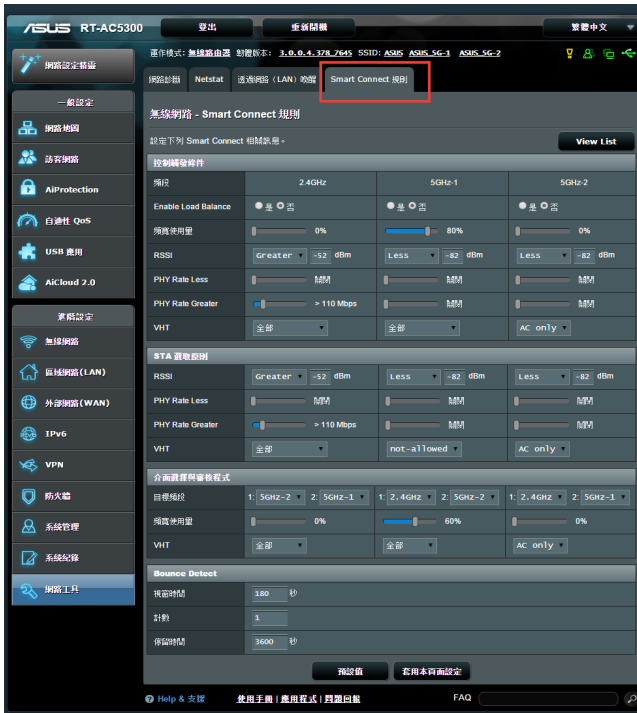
ASUS RT-AC5300 登出 重新開機 繁體中文

運作模式: 無線路由器 韌體版本: 3.0.0.4.378_7645 SSID: ASUS ASUS_5G-1 ASUS_5G-2

網路設定精靈

一般設定
網路地圖
訪客網路
AiProtection
自適性 QoS
USB 應用
AiCloud 2.0

進階設定
無線網路
區域網路(LAN)
外部網路(WAN)
IPv6
VPN
防火牆
系統管理
系統紀錄
網路工具

網路診斷 Netstat 透過網路 (LAN) 喚醒 Smart Connect 規則

無線網路 - Smart Connect 規則

設定下列 Smart Connect 相關訊息。 View List

控制觸發條件

| 頻段 | 2.4GHz | 5GHz-1 | 5GHz-2 |
|---|---|---|---|
| Enable Load Balance | 是 否 | 是 否 | 是 否 |
| 頻寬使用量 | 0% | 80% | 0% |
| RSSI | Greater -52 dBm | Less -82 dBm | Less -82 dBm |
| PHY Rate Less | MM | MM | MM |
| PHY Rate Greater | > 110 Mbps | MM | MM |
| VHT | 全部 | 全部 | AC only |

STA 選取規則

| RSSI | Greater -52 dBm | Less -82 dBm | Less -82 dBm |
|---|---|---|---|
| PHY Rate Less | MM | MM | MM |
| PHY Rate Greater | > 110 Mbps | MM | MM |
| VHT | 全部 | not-allowed | AC only |

介面選擇與審核程式

| 目標頻段 | 1: 5GHz-2 2: 5GHz-1 | 1: 2.4GHz 2: 5GHz-2 | 1: 2.4GHz 2: 5GHz-1 |
|---|---|---|---|
| 頻寬使用量 | 0% | 60% | 0% |
| VHT | 全部 | 全部 | AC only |

Bounce Detect

| 視窗時間 | 180 秒 |
|---|---|
| 計數 | 1 |
| 停留時間 | 3600 秒 |

預設值 套用本頁面設定

Help & 支援 使用手冊 | 應用程式 | 問題回報 FAQ